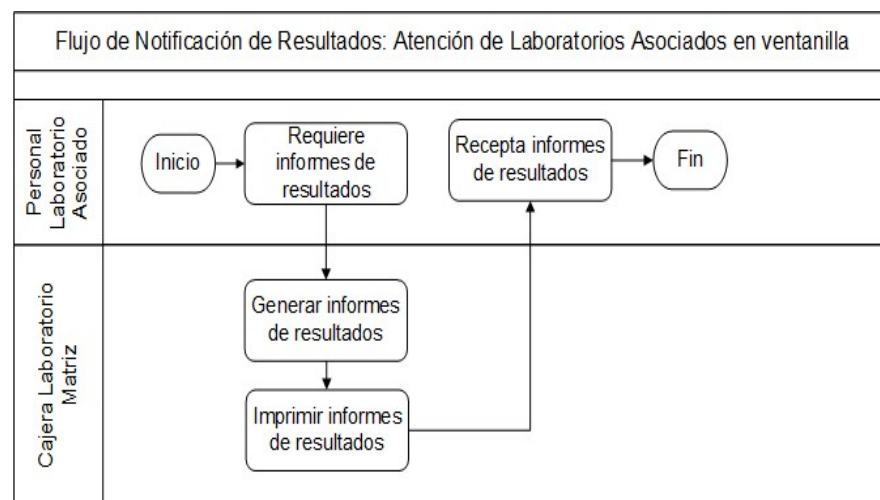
Flujo de Notificación de Resultados: Atención de Laboratorios Asociados en ventanilla

Personal Laboratorio Asociado

Inicio

Requiere informes de resultados

Recepta informes de resultados

Fin

Cajera Laboratorio Matriz

Generar informes de resultados

Imprimir informes de resultados